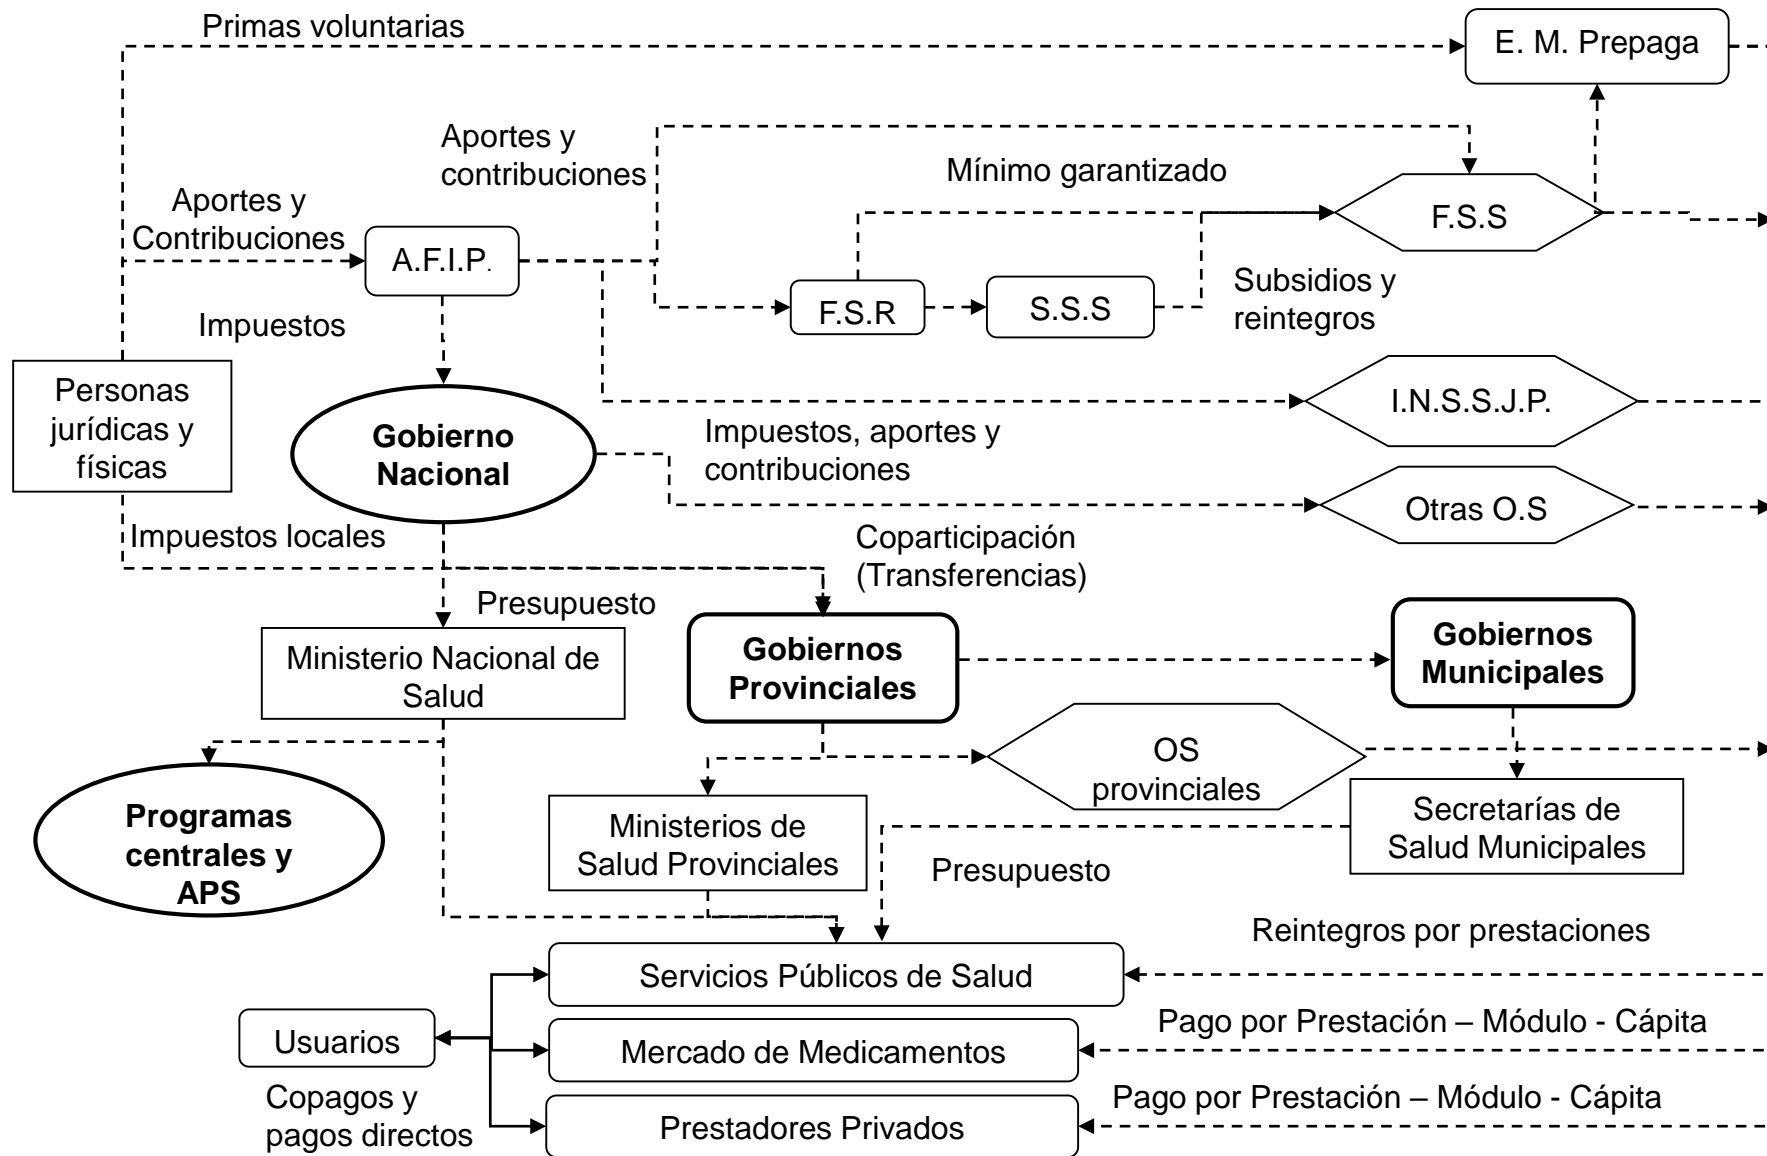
Primas voluntarias

E. M. Prepaga

Aportes y contribuciones

Mínimo garantizado

F.S.S

Aportes y Contribuciones

A.F.I.P.

F.S.R

S.S.S

Subsidios y reintegros

Impuestos

Personas jurídicas y físicas

I.N.S.S.J.P.

Gobierno Nacional

Impuestos, aportes y contribuciones

Otras O.S

Impuestos locales

Coparticipación (Transferencias)

Presupuesto

Ministerio Nacional de Salud

Gobiernos Provinciales

Gobiernos Municipales

OS provinciales

Programas centrales y APS

Ministerios de Salud Provinciales

Secretarías de Salud Municipales

Presupuesto

Reintegros por prestaciones

Servicios Públicos de Salud

Usuarios

Pago por Prestación – Módulo - Cápita

Mercado de Medicamentos

Copagos y pagos directos

Pago por Prestación – Módulo - Cápita

Prestadores Privados